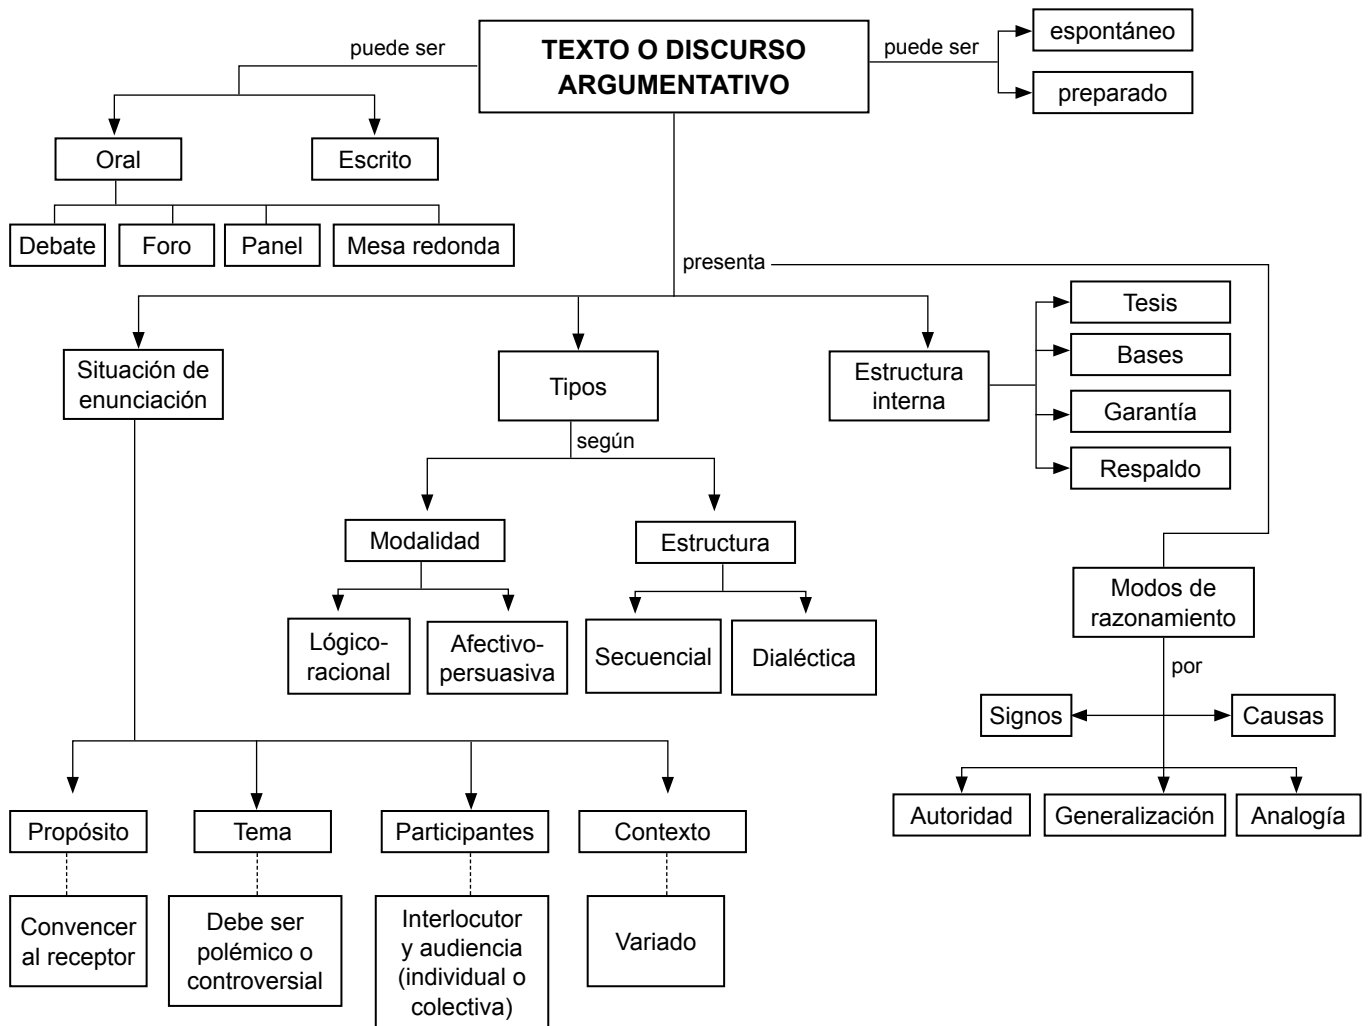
TEXTO O DISCURSO ARGUMENTATIVO

puede ser

Oral

Escrito

Debate

Foro

Panel

Mesa redonda

puede ser

espontáneo

preparado

presenta

Situación de enunciación

Tipos

según

Modalidad

Lógico-racional

Afectivo-persuasiva

Estructura

Secuencial

Dialéctica

Estructura interna

Tesis

Bases

Garantía

Respaldo

Modos de razonamiento

por

Signos

Causas

Autoridad

Generalización

Analogía

Propósito

Convencer al receptor

Tema

Debe ser polémico o controversial

Participantes

Interlocutor y audiencia (individual o colectiva)

Contexto

Variado